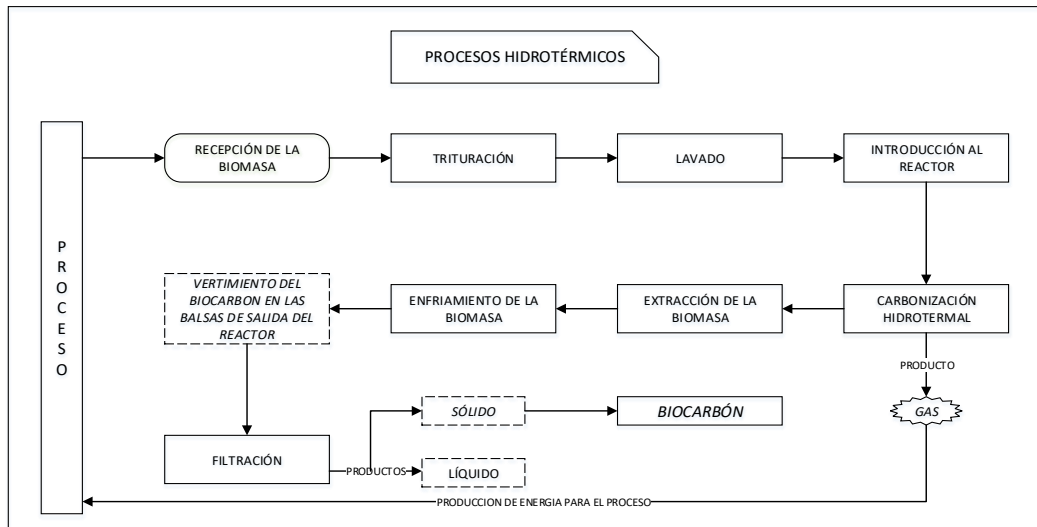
PROCESOS HIDROTÉRMICOS

PROCESO

RECEPCIÓN DE LA BIOMASA

TRITURACIÓN

LAVADO

INTRODUCCIÓN AL REACTOR

CARBONIZACIÓN HIDROTERMAL

EXTRACCIÓN DE LA BIOMASA

ENFRIAMIENTO DE LA BIOMASA

VERTIMIENTO DEL BIOCARBON EN LAS BALSAS DE SALIDA DEL REACTOR

PRODUCTO

GAS

FILTRACIÓN

PRODUCTOS

SÓLIDO

BIOCARBÓN

LÍQUIDO

PRODUCCION DE ENERGIA PARA EL PROCESO